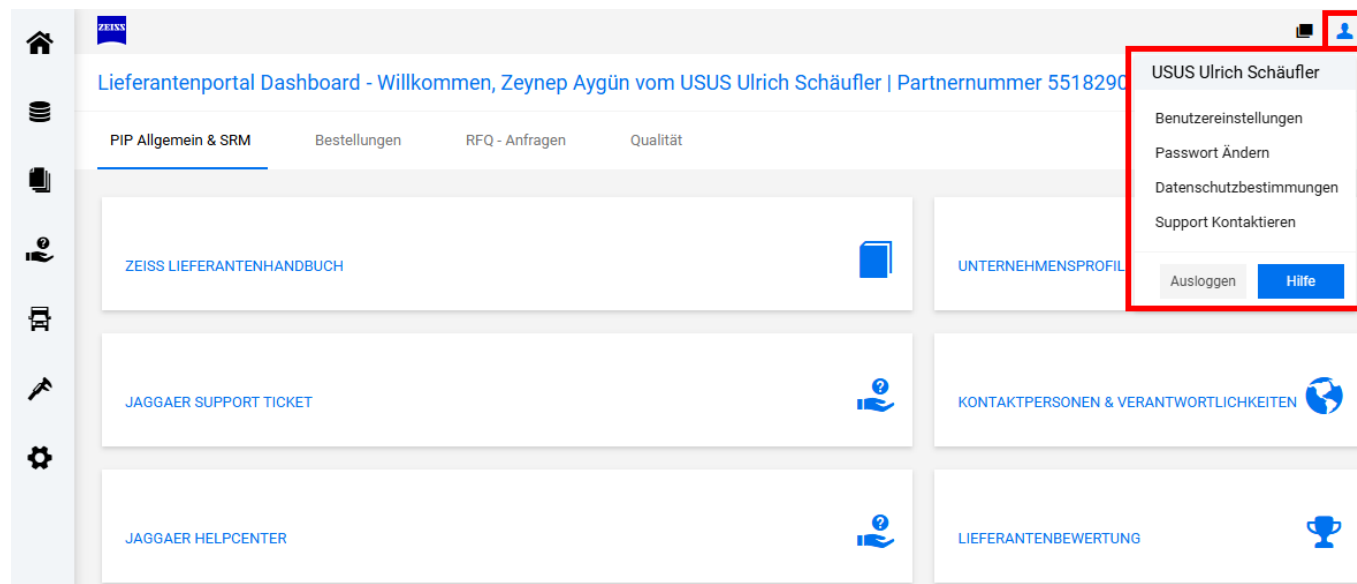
ZEISS

Lieferantenportal Dashboard - Willkommen, Zeynep Aygün vom USUS Ulrich Schäufler | Partnernummer 5518290

PIP Allgemein & SRM
Bestellungen
RFQ - Anfragen
Qualität

USUS Ulrich Schäufler
Benutzereinstellungen
Passwort Ändern
Datenschutzbestimmungen
Support Kontaktieren
Ausloggen
Hilfe

ZEISS LIEFERANTENHANDBUCH

UNTERNEHMENSPROFIL

JAGGAER SUPPORT TICKET

KONTAKTPERSONEN & VERANTWORTLICHKEITEN

JAGGAER HELPCENTER

LIEFERANTENBEWERTUNG